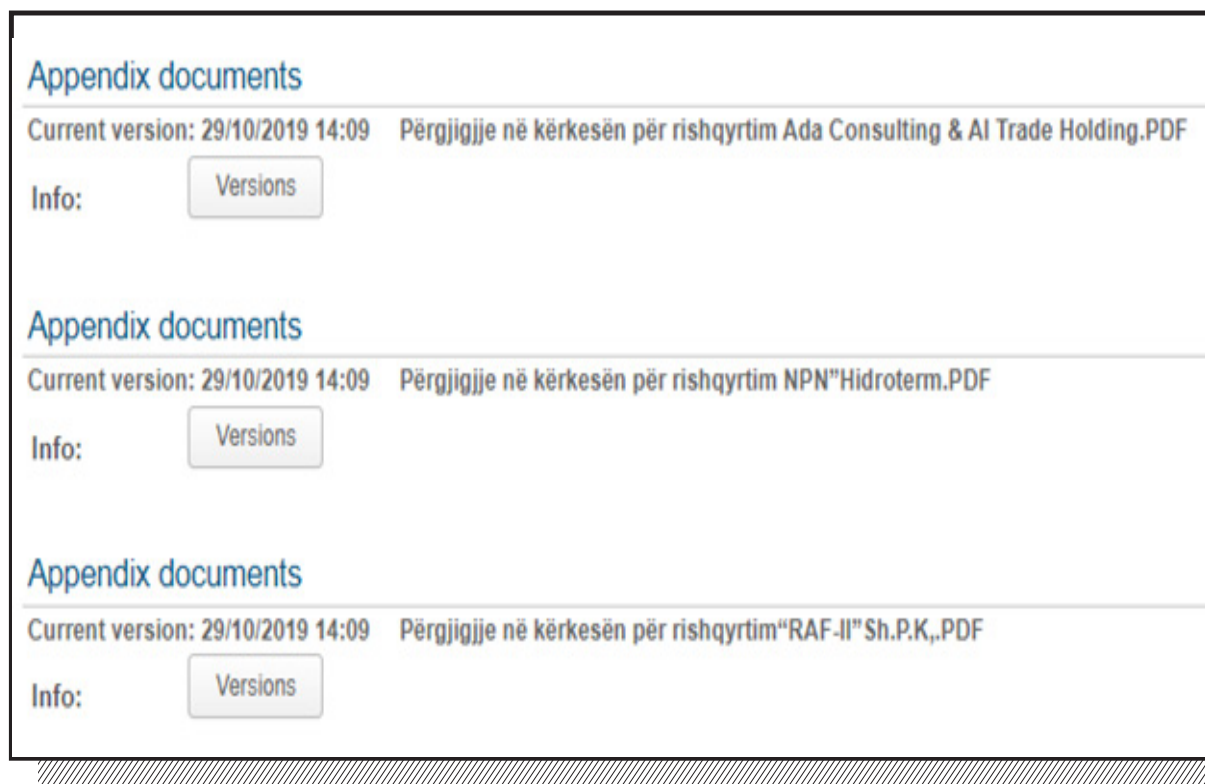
Appendix documents

Current version: 29/10/2019 14:09 Përgjigjje në kërkesën për rishqyrtim Ada Consulting & AI Trade Holding.PDF

Info: Versions

Appendix documents

Current version: 29/10/2019 14:09 Përgjigjje në kërkesën për rishqyrtim NPN"Hidroterm.PDF

Info: Versions

Appendix documents

Current version: 29/10/2019 14:09 Përgjigjje në kërkesën për rishqyrtim"RAF-II"Sh.P.K,.PDF

Info: Versions